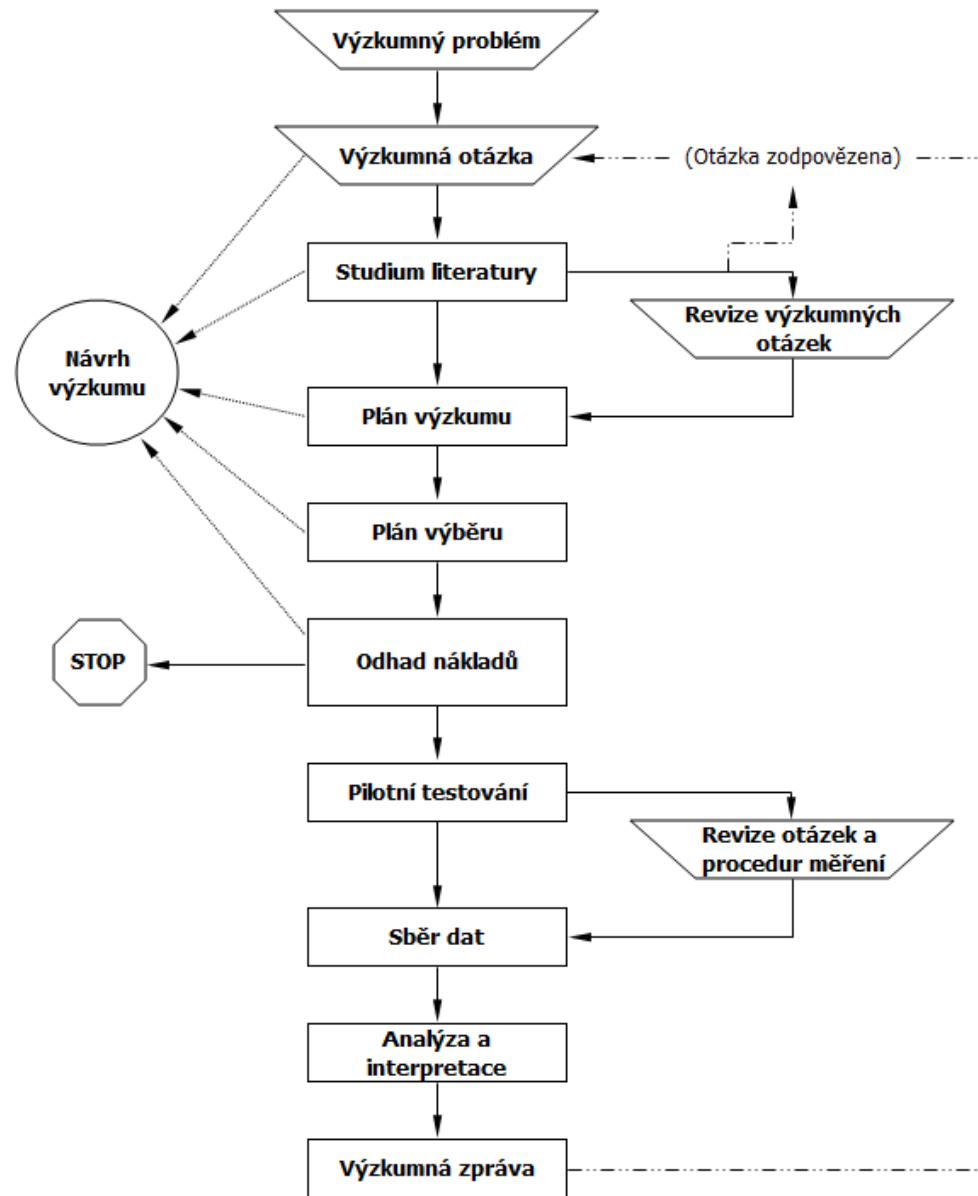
Výzkumný problém

Výzkumná otázka

(Otázka zodpovězena)

Studium literatury

Revize výzkumných otázek

Návrh výzkumu

Plán výzkumu

Plán výběru

STOP

Odhad nákladů

Pilotní testování

Revize otázek a procedur měření

Sběr dat

Analýza a interpretace

Výzkumná zpráva